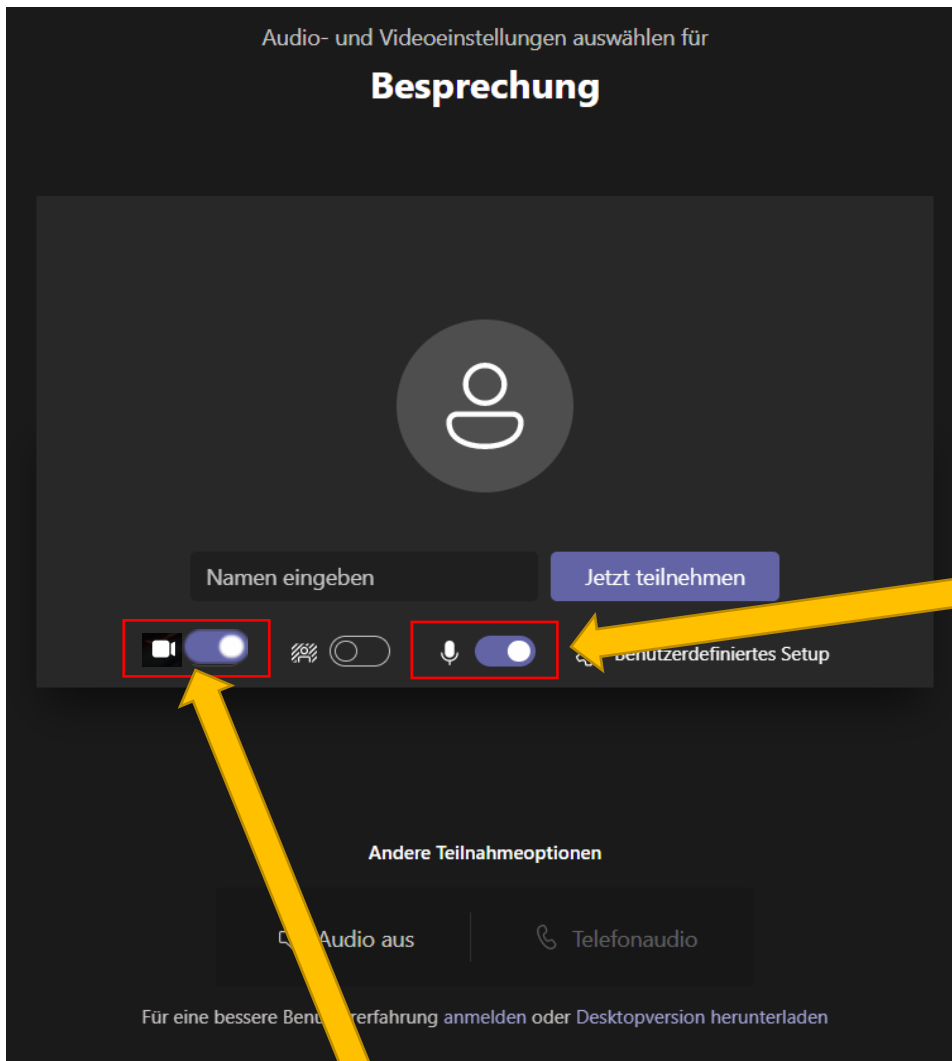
Audio- und Videoeinstellungen auswählen für

Besprechung

Namen eingeben

Jetzt teilnehmen

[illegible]enutzerdefiniertes Setup

Andere Teilnahmeoptionen

Audio aus

Telefonaudio

Für eine bessere Benu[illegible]erfahrung anmelden oder Desktopversion herunterladen